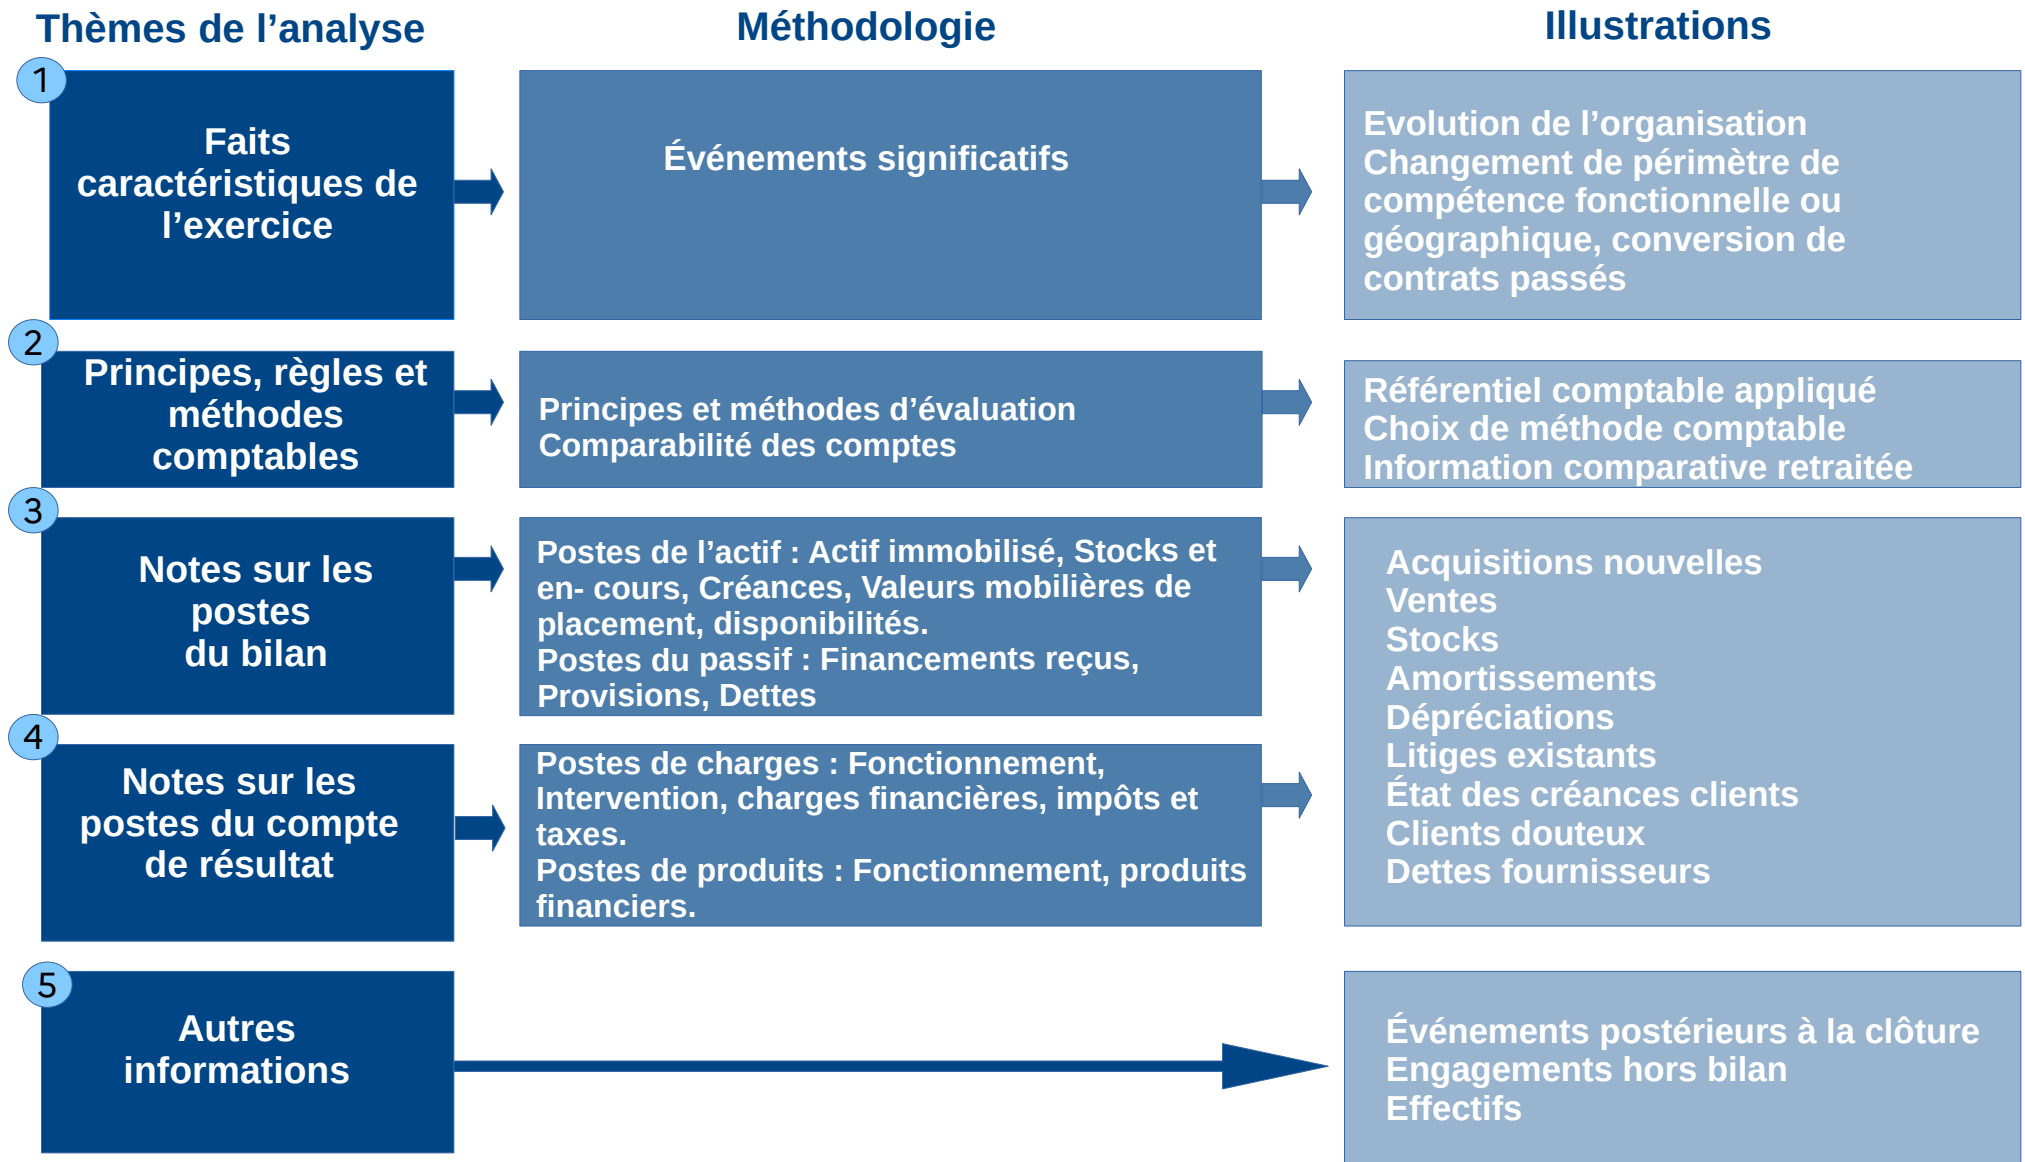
Thèmes de l’analyse

Méthodologie

Illustrations

1

Faits caractéristiques de l’exercice

Événements significatifs

Evolution de l’organisation
Changement de périmètre de compétence fonctionnelle ou géographique, conversion de contrats passés

2

Principes, règles et méthodes comptables

Principes et méthodes d’évaluation
Comparabilité des comptes

Référentiel comptable appliqué
Choix de méthode comptable
Information comparative retraitée

3

Notes sur les postes du bilan

Postes de l’actif : Actif immobilisé, Stocks et en- cours, Créances, Valeurs mobilières de placement, disponibilités.
Postes du passif : Financements reçus, Provisions, Dettes

Acquisitions nouvelles
Ventes
Stocks
Amortissements
Dépréciations
Litiges existants
État des créances clients
Clients douteux
Dettes fournisseurs

4

Notes sur les postes du compte de résultat

Postes de charges : Fonctionnement, Intervention, charges financières, impôts et taxes.
Postes de produits : Fonctionnement, produits financiers.

5

Autres informations

Événements postérieurs à la clôture
Engagements hors bilan
Effectifs